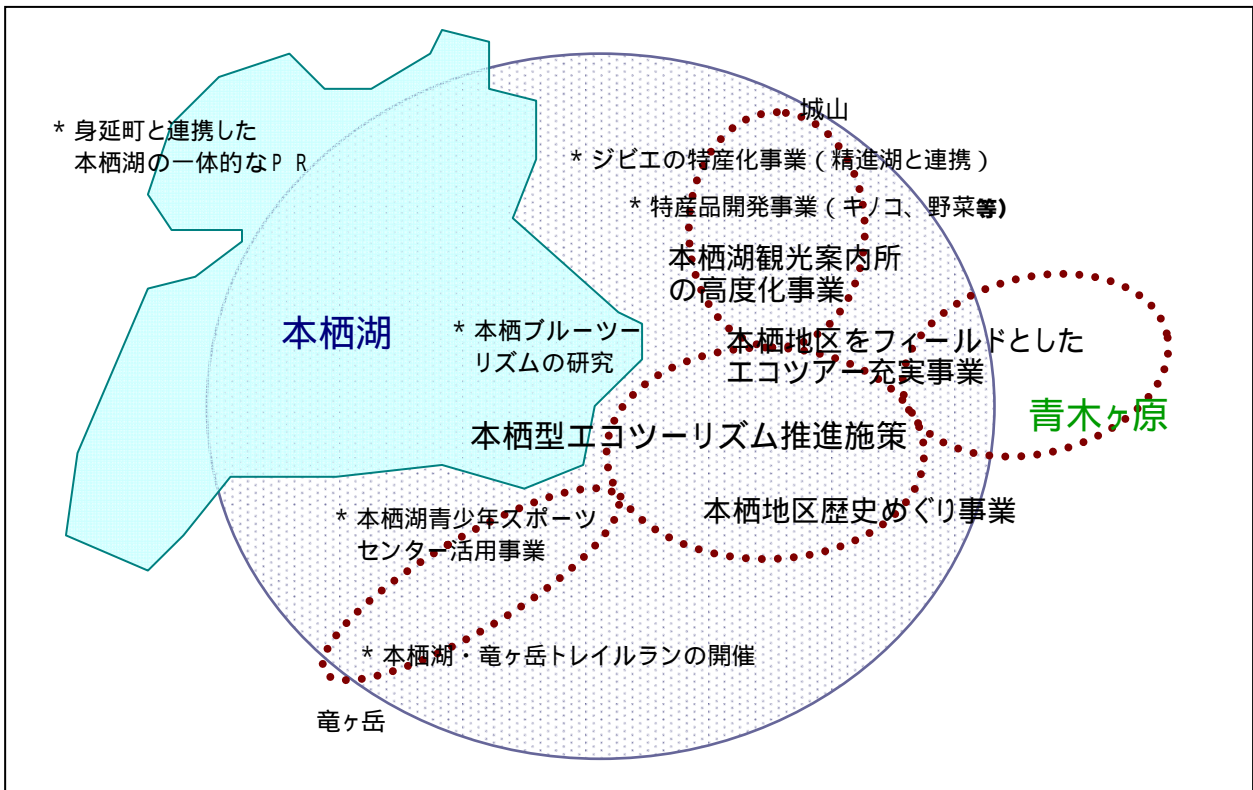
＊身延町と連携した
本栖湖の一体的なＰＲ

城山

＊ジビエの特産化事業（精進湖と連携）

＊特産品開発事業（キノコ、野菜等)

本栖湖観光案内所
の高度化事業

本栖湖

＊本栖ブルーツーリズムの研究

本栖地区をフィールドとした
エコツアー充実事業

青木ヶ原

本栖型エコツーリズム推進施策

本栖地区歴史めぐり事業

＊本栖湖青少年スポーツセンター活用事業

＊本栖湖・竜ヶ岳トレイルランの開催

竜ヶ岳